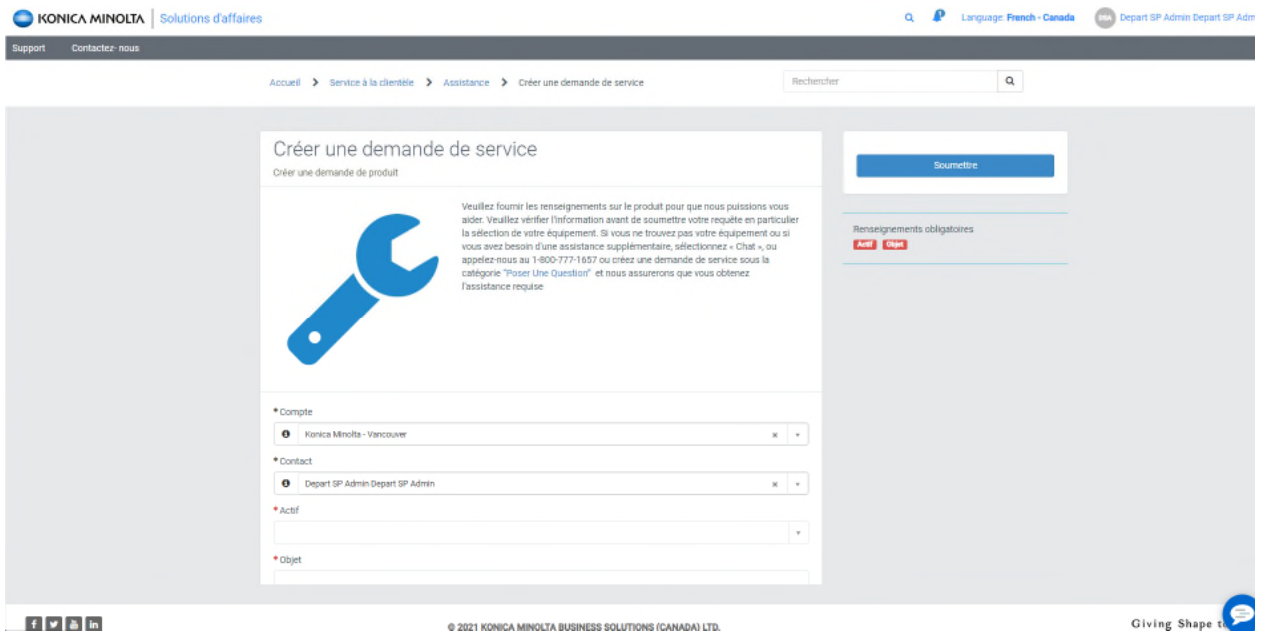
KONICA MINOLTA | Solutions d'affaires

Language: French - Canada DSA Depart SP Admin Depart SP Adm

Support Contactez-nous

Accueil > Service à la clientèle > Assistance > Créer une demande de service

Rechercher

Créer une demande de service

Créer une demande de produit

Veuillez fournir les renseignements sur le produit pour que nous puissions vous aider. Veuillez vérifier l'information avant de soumettre votre requête en particulier la sélection de votre équipement. Si vous ne trouvez pas votre équipement ou si vous avez besoin d'une assistance supplémentaire, sélectionnez « Chat », ou appelez-nous au 1-800-777-1657 ou créez une demande de service sous la catégorie "Poser Une Question" et nous assurerons que vous obtenez l'assistance requise

Soumettre

Renseignements obligatoires

Actif Objet

* Compte

Konica Minolta - Vancouver

* Contact

Depart SP Admin Depart SP Admin

* Actif

* Objet

© 2021 KONICA MINOLTA BUSINESS SOLUTIONS (CANADA) LTD.

Giving Shape to